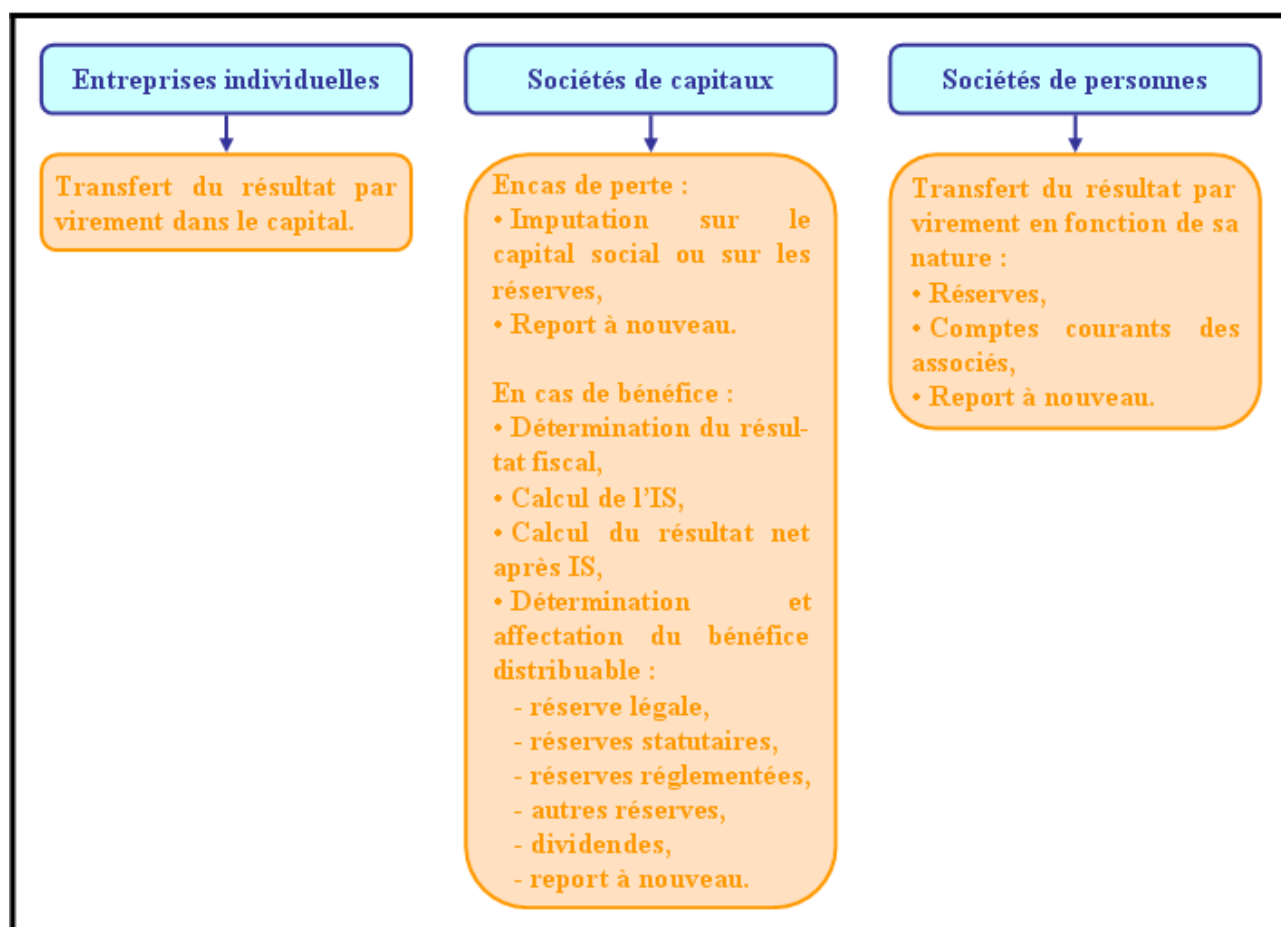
Entreprises individuelles

Transfert du résultat par virement dans le capital.

Sociétés de capitaux

Encas de perte :
• Imputation sur le capital social ou sur les réserves,
• Report à nouveau.

En cas de bénéfice :
• Détermination du résultat fiscal,
• Calcul de l'IS,
• Calcul du résultat net après IS,
• Détermination et affectation du bénéfice distribuable :
- réserve légale,
- réserves statutaires,
- réserves réglementées,
- autres réserves,
- dividendes,
- report à nouveau.

Sociétés de personnes

Transfert du résultat par virement en fonction de sa nature :
• Réserves,
• Comptes courants des associés,
• Report à nouveau.